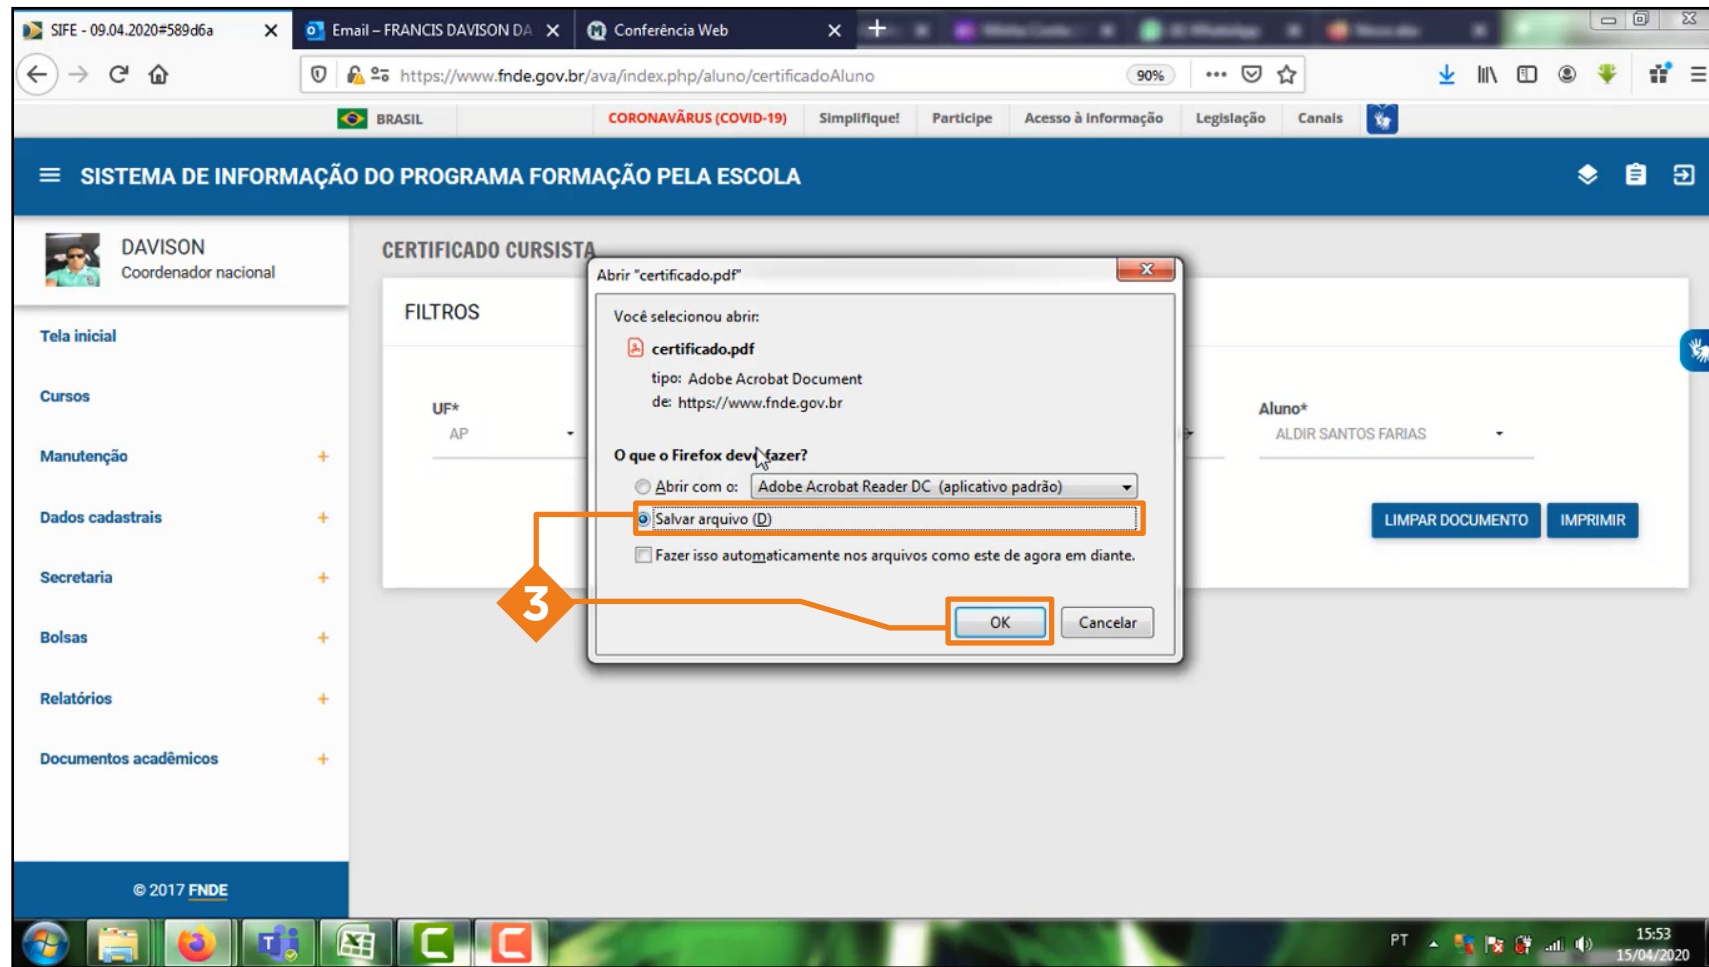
SIFE - 09.04.2020#589d6a
Email – FRANCIS DAVISON DA
Conferência Web

https://www.fnde.gov.br/ava/index.php/aluno/certificadoAluno
90%

BRASIL
CORONAVÍRUS (COVID-19)
Simplifique!
Participe
Acesso à informação
Legislação
Canais

SISTEMA DE INFORMAÇÃO DO PROGRAMA FORMAÇÃO PELA ESCOLA

DAVISON
Coordenador nacional

Tela inicial
Cursos
Manutenção +
Dados cadastrais +
Secretaria +
Bolsas +
Relatórios +
Documentos acadêmicos +

© 2017 FNDE

CERTIFICADO CURSISTA
FILTROS
UF*
AP
Aluno*
ALDIR SANTOS FARIAS
LIMPAR DOCUMENTO
IMPRIMIR

Abrir "certificado.pdf"
Você selecionou abrir:
certificado.pdf
tipo: Adobe Acrobat Document
de: https://www.fnde.gov.br
O que o Firefox deve fazer?
Abrir com o: Adobe Acrobat Reader DC (aplicativo padrão)
Salvar arquivo (D)
Fazer isso automaticamente nos arquivos como este de agora em diante.
OK
Cancelar

3

PT
15:53
15/04/2020